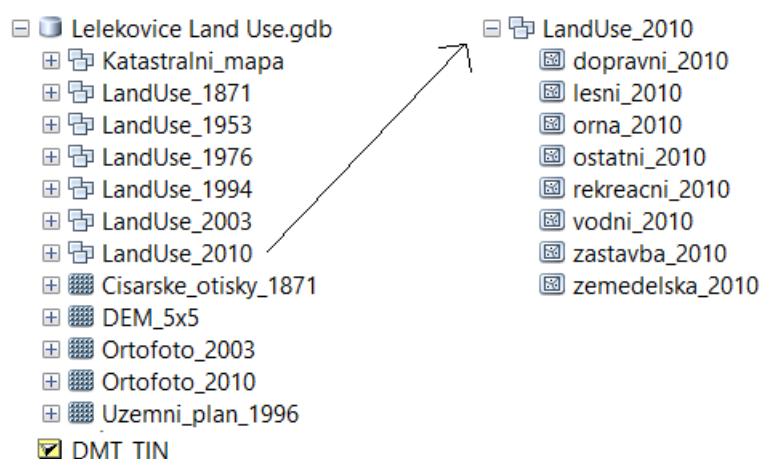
Lelekovice Land Use.gdb
Katastralni_mapa
LandUse_1871
LandUse_1953
LandUse_1976
LandUse_1994
LandUse_2003
LandUse_2010
Cisarske_otisky_1871
DEM_5x5
Ortofoto_2003
Ortofoto_2010
Uzemni_plan_1996
DMT_TIN

LandUse_2010
dopravni_2010
lesni_2010
orna_2010
ostatni_2010
rekreacni_2010
vodni_2010
zastavba_2010
zemedelska_2010